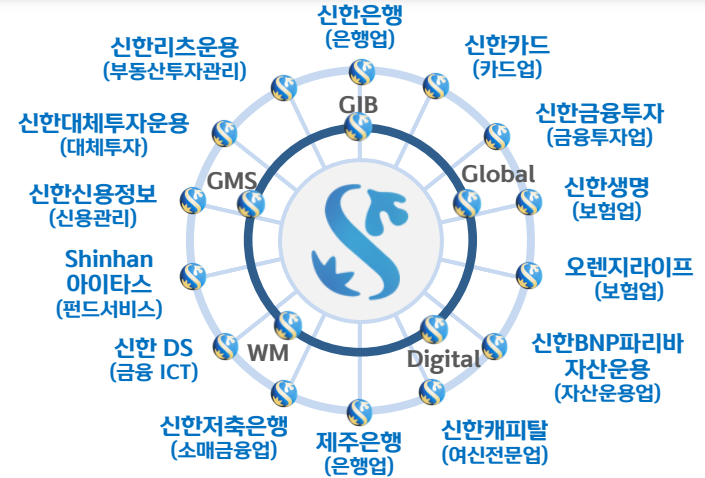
신한은행
(은행업)

신한카드
(카드업)

신한금융투자
(금융투자업)

신한생명
(보험업)

오렌지라이프
(보험업)

신한BNP파리바
자산운용
(자산운용업)

신한캐피탈
(여신전문업)

제주은행
(은행업)

신한저축은행
(소매금융업)

신한 DS
(금융 ICT)

Shinhan
아이타스
(펀드서비스)

신한신용정보
(신용관리)

신한대체투자운용
(대체투자)

신한리츠운용
(부동산투자관리)

GIB

Global

Digital

WM

GMS